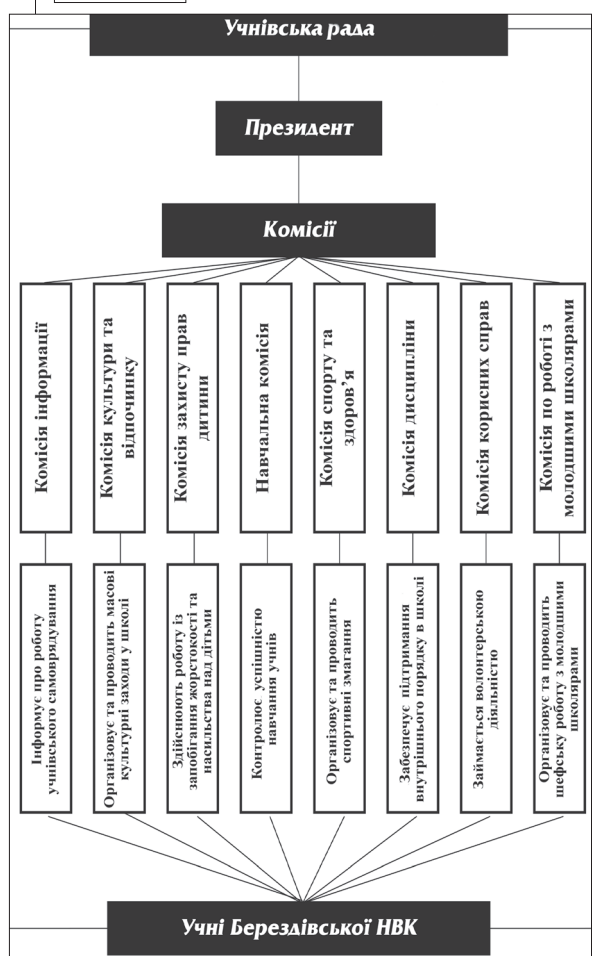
Учнівська рада

Президент

Комісії

Комісія інформації

Комісія культури та відпочинку

Комісія захисту прав дитини

Навчальна комісія

Комісія спорту та здоров'я

Комісія дисципліни

Комісія корисних справ

Комісія по роботі з молодшими школярами

Інформує про роботу учнівського самоврядування

Організовує та проводить масові культурні заходи у школі

Здійснюють роботу із запобігання жорстокості та насильства над дітьми

Контролює успішність навчання учнів

Організовує та проводить спортивні змагання

Забезпечує підтримання внутрішнього порядку в школі

Займається волонтерською діяльністю

Організовує та проводить шефську роботу з молодшими школярами

Учні Берездівської НВК